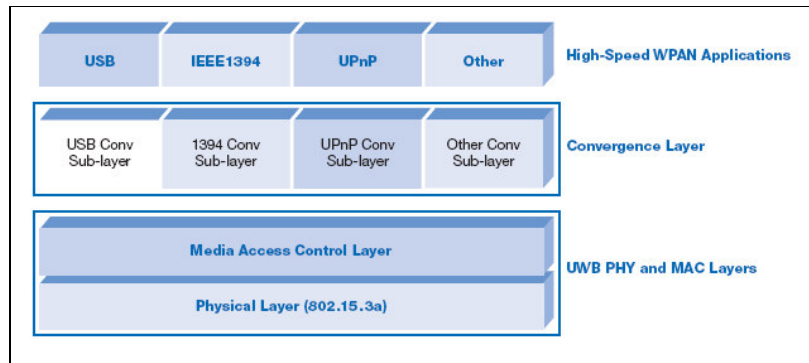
USB

IEEE1394

UPnP

Other

High-Speed WPAN Applications

USB Conv Sub-layer

1394 Conv Sub-layer

UPnP Conv Sub-layer

Other Conv Sub-layer

Convergence Layer

Media Access Control Layer

Physical Layer (802.15.3a)

UWB PHY and MAC Layers